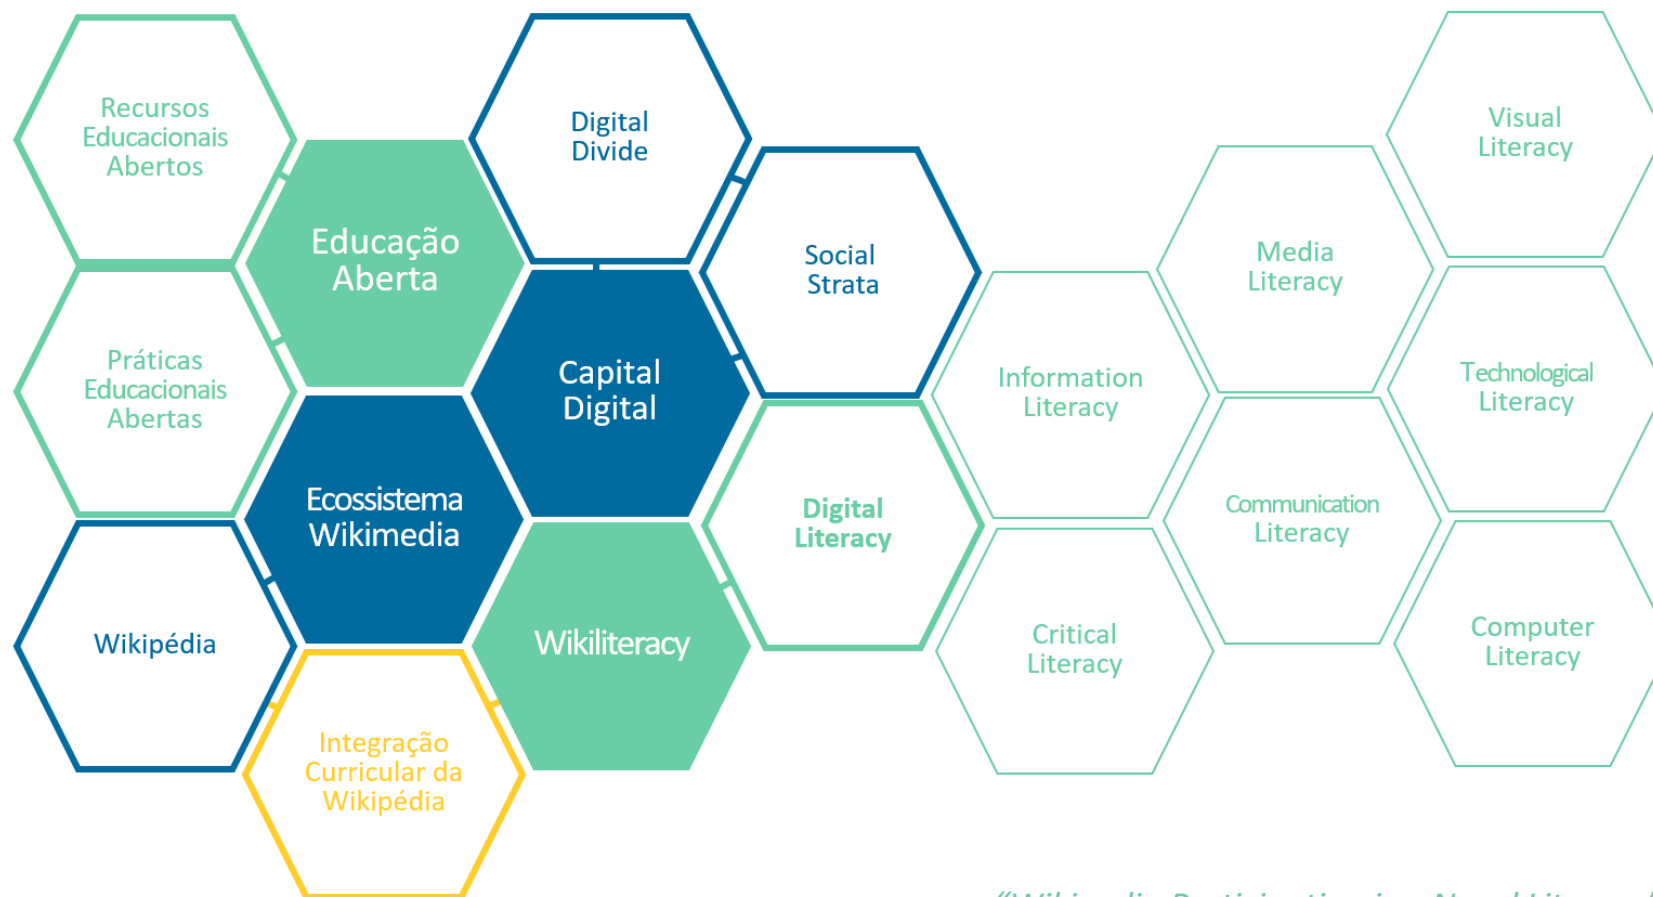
Recursos Educacionais Abertos

Digital Divide

Visual Literacy

Educação Aberta

Social Strata

Media Literacy

Práticas Educacionais Abertas

Capital Digital

Information Literacy

Technological Literacy

Ecossistema Wikimedia

Digital Literacy

Communication Literacy

Wikipédia

Wikiliteracy

Critical Literacy

Computer Literacy

Integração Curricular da Wikipédia

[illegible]